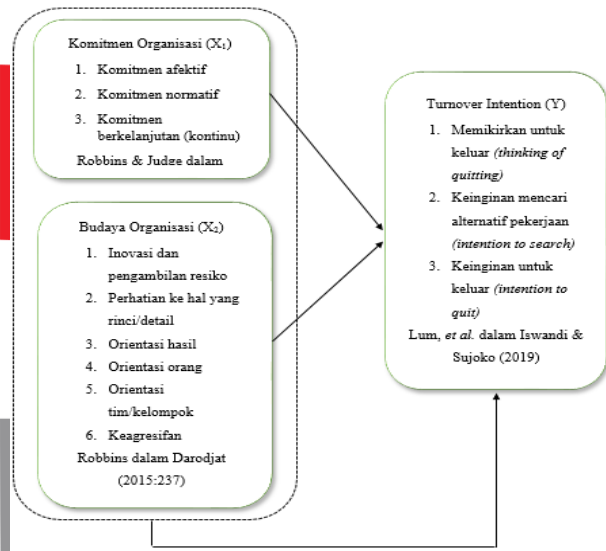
Komitmen Organisasi ($X_1$)

1. Komitmen afektif
2. Komitmen normatif
3. Komitmen berkelanjutan (kontinu)

Robbins & Judge dalam

Budaya Organisasi ($X_2$)

1. Inovasi dan pengambilan resiko
2. Perhatian ke hal yang rinci/detail
3. Orientasi hasil
4. Orientasi orang
5. Orientasi tim/kelompok
6. Keagresifan

Robbins dalam Darodjat (2015:237)

Turnover Intention (Y)

1. Memikirkan untuk keluar *(thinking of quitting)*
2. Keinginan mencari alternatif pekerjaan *(intention to search)*
3. Keinginan untuk keluar *(intention to quit)*

Lum, *et al.* dalam Iswandi & Sujoko (2019)